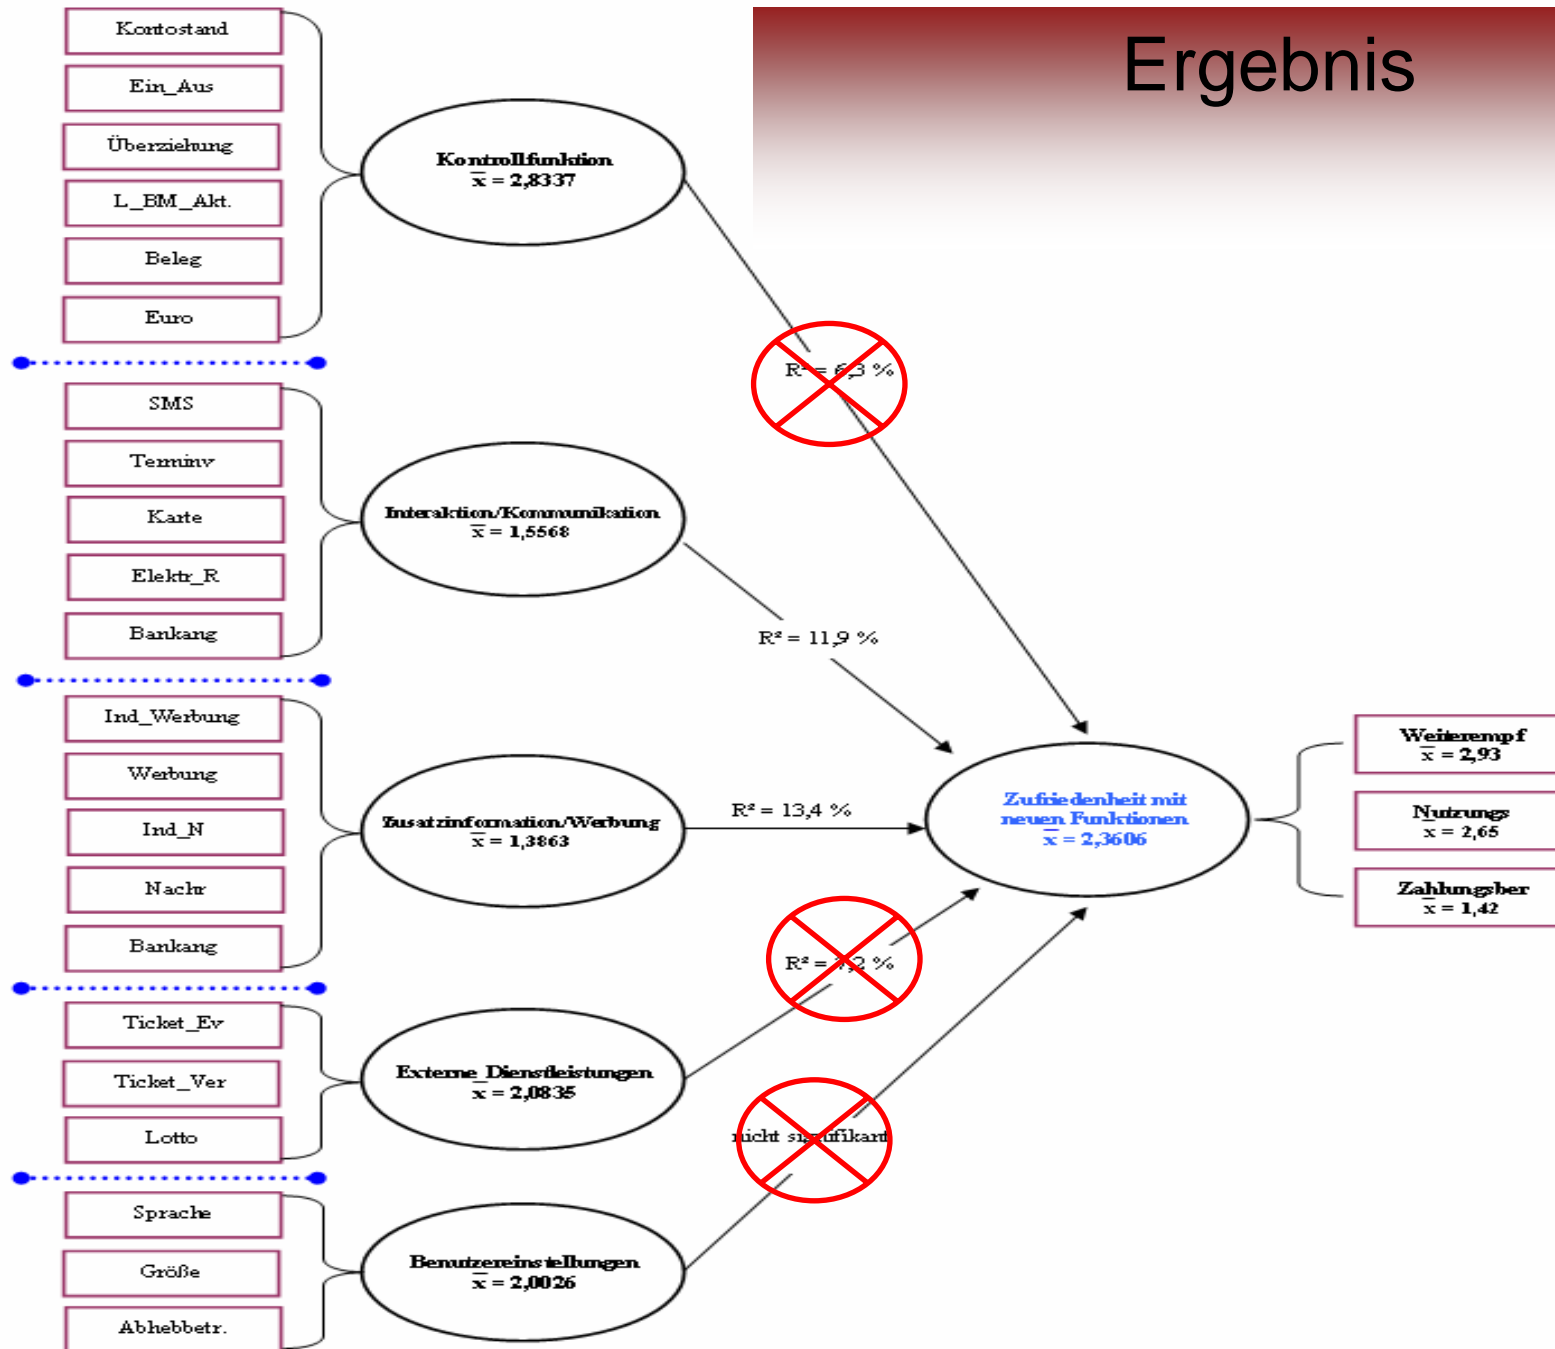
Ergebnis

Kontostand
Ein_Aus
Überziehung
L_BM_Akt.
Beleg
Euro

Kontrollfunktion
$\overline{x} = 2{,}8337$

SMS
Terminv
Karte
Elektr_R
Bankang

Interaktion/Kommunikation
$\overline{x} = 1{,}5568$

Ind_Werbung
Werbung
Ind_N
Nachr
Bankang

Zusatzinformation/Werbung
$\overline{x} = 1{,}3863$

Ticket_Ev
Ticket_Ver
Lotto

Externe_Dienstleistungen
$\overline{x} = 2{,}0835$

Sprache
Größe
Abhebbetr.

Benutzereinstellungen
$\overline{x} = 2{,}0026$

$R^2 = 6{,}3$ %

$R^2 = 11{,}9$ %

$R^2 = 13{,}4$ %

$R^2 =$ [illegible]$2$ %

nicht signifikant

Zufriedenheit mit neuen Funktionen
$\overline{x} = 2{,}3606$

Weiterempf
$\overline{x} = 2{,}93$

Nutzungs
$\overline{x} = 2{,}65$

Zahlungsber
$\overline{x} = 1{,}42$